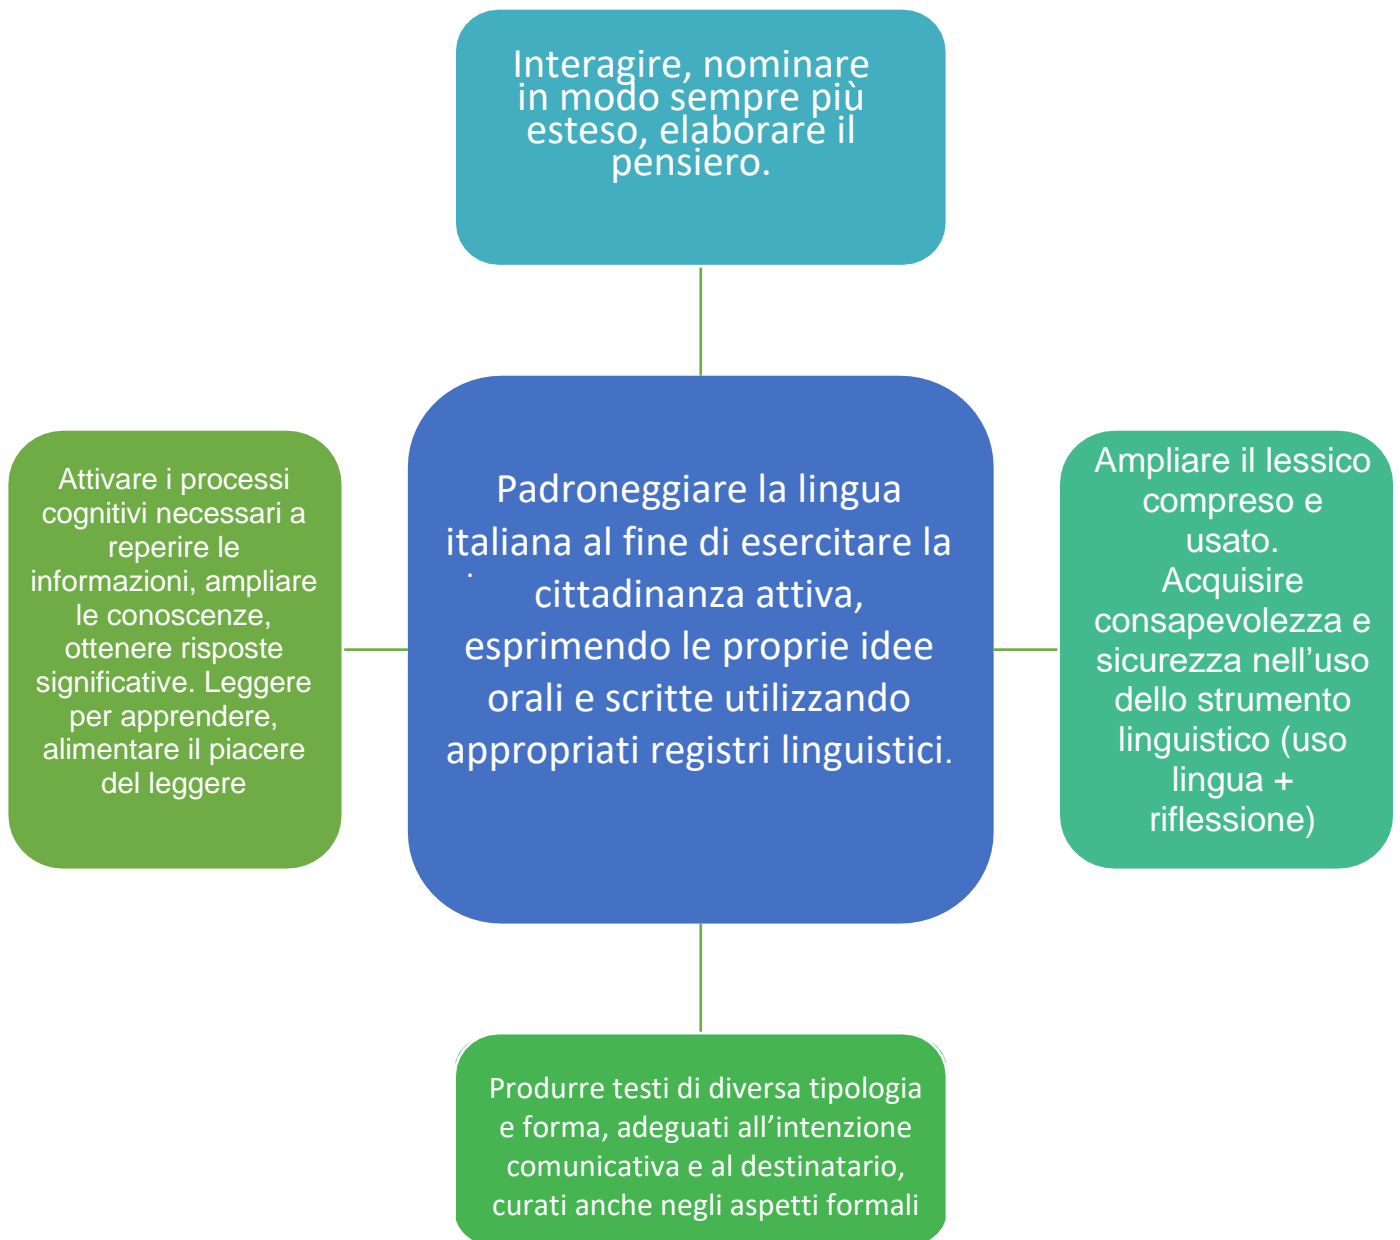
Interagire, nominare in modo sempre più esteso, elaborare il pensiero.

Attivare i processi cognitivi necessari a reperire le informazioni, ampliare le conoscenze, ottenere risposte significative. Leggere per apprendere, alimentare il piacere del leggere

Padroneggiare la lingua italiana al fine di esercitare la cittadinanza attiva, esprimendo le proprie idee orali e scritte utilizzando appropriati registri linguistici.

Ampliare il lessico compreso e usato. Acquisire consapevolezza e sicurezza nell'uso dello strumento linguistico (uso lingua + riflessione)

Produrre testi di diversa tipologia e forma, adeguati all'intenzione comunicativa e al destinatario, curati anche negli aspetti formali